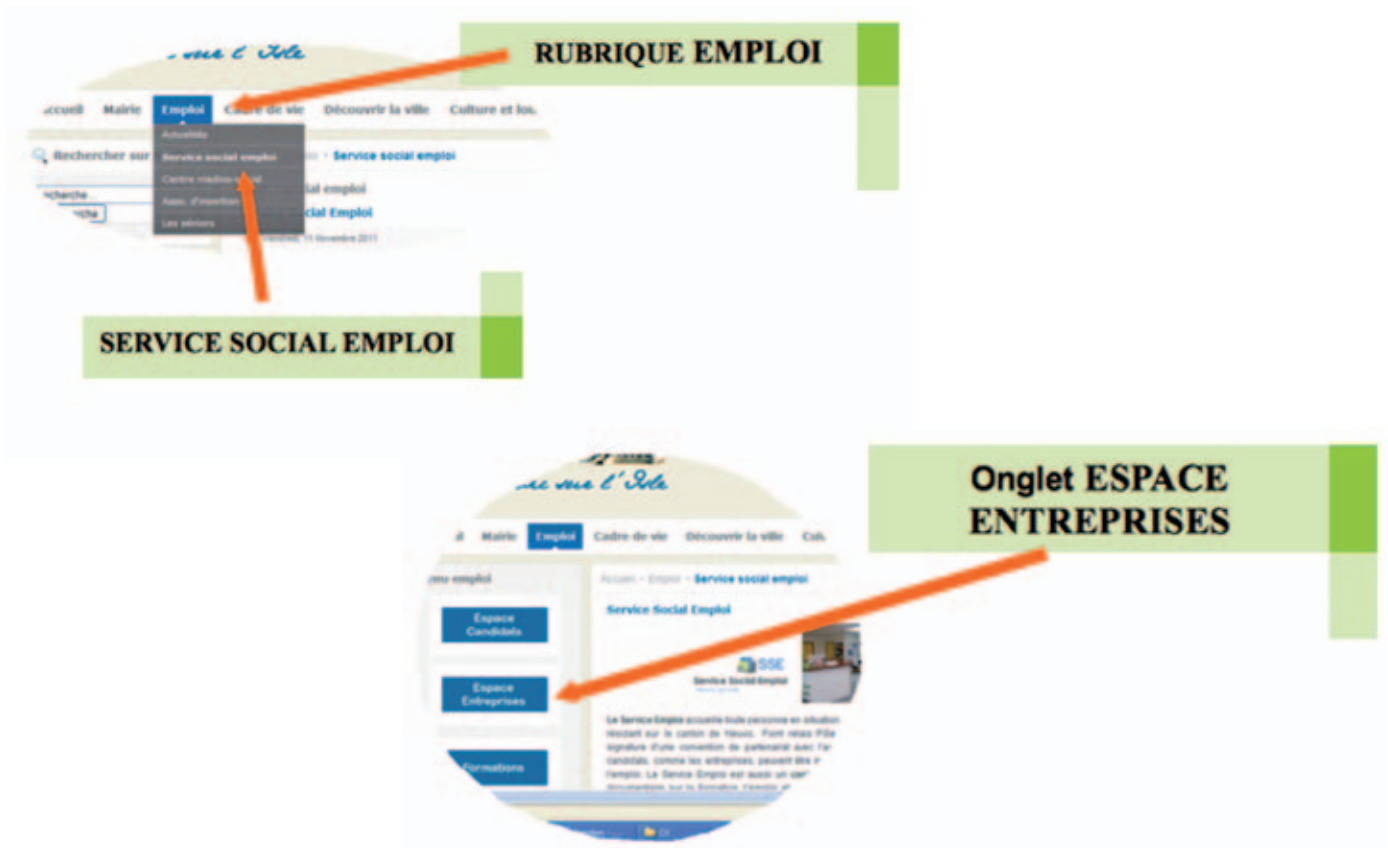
sur l'Isle

RUBRIQUE EMPLOI

ccueil Mairie Emploi Cadre de vie Découvrir la ville Culture et loi

Actualités
Service social emploi
Centre médico-social
Assoc. d'insertion
Les séniors

Rechercher sur
echerche
cha

Service social emploi
ial emploi
ial Emploi
Vendredi, 11 Novembre 2011

SERVICE SOCIAL EMPLOI

sur l'Isle

Onglet ESPACE ENTREPRISES

Mairie Emploi Cadre de vie Découvrir la ville Cul

nu emploi

Espace Candidats

Espace Entreprises

Formations

Accueil › Emploi › Service social emploi

Service Social Emploi

SSE
Service Social Emploi

Le Service Emploi accueille toute personne en situation résidant sur le canton de Neuvic. Point relais l'Isle signature d'une convention de partenariat avec l'a candidats, comme les entreprises, peuvent libre l'emploi. Le Service Emploi est aussi un cen documentation sur la formation, l'emploi et